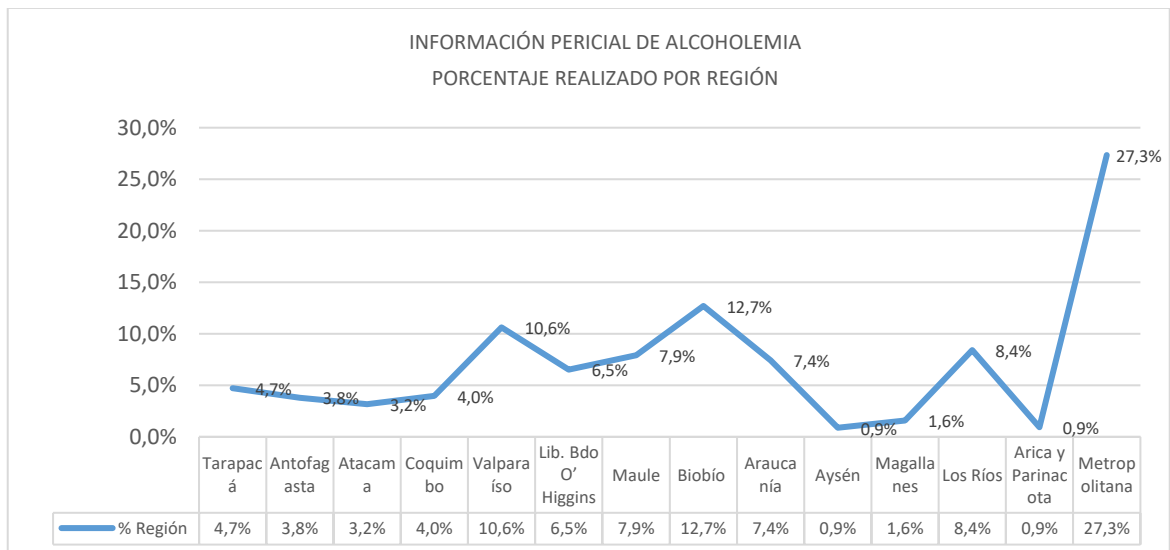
INFORMACIÓN PERICIAL DE ALCOHOLEMIA
PORCENTAJE REALIZADO POR REGIÓN

30,0%
25,0%
20,0%
15,0%
10,0%
5,0%
0,0%

4,7% 3,8% 3,2% 4,0% 10,6% 6,5% 7,9% 12,7% 7,4% 0,9% 1,6% 8,4% 0,9% 27,3%

| | Tarapacá | Antofagasta | Atacama | Coquimbo | Valparaíso | Lib. Bdo O' Higgins | Maule | Biobío | Araucanía | Aysén | Magallanes | Los Ríos | Arica y Parinacota | Metropolitana |
|---|---|---|---|---|---|---|---|---|---|---|---|---|---|---|
| % Región | 4,7% | 3,8% | 3,2% | 4,0% | 10,6% | 6,5% | 7,9% | 12,7% | 7,4% | 0,9% | 1,6% | 8,4% | 0,9% | 27,3% |